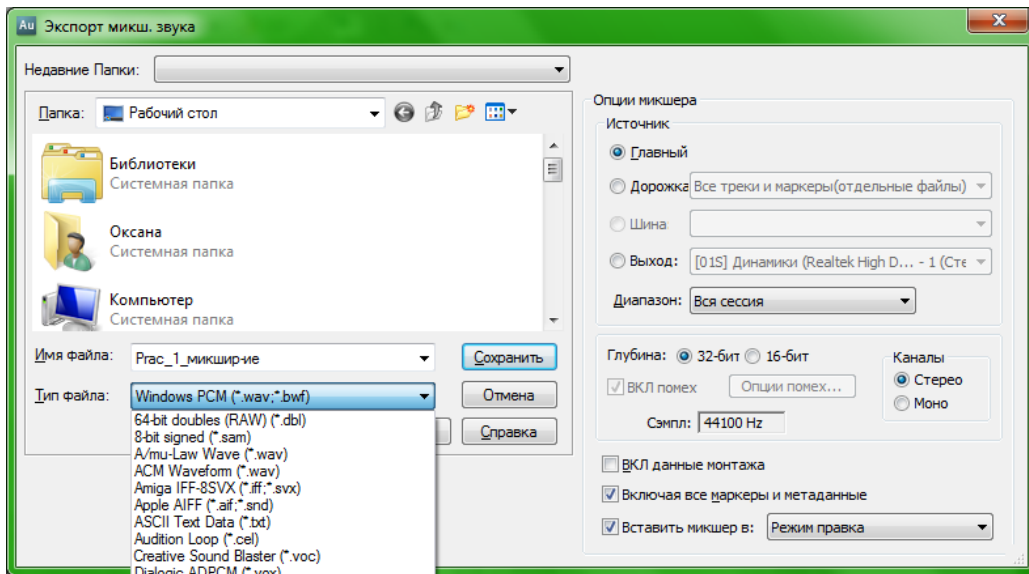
Au Экспорт микш. звука

Недавние Папки:

Папка: Рабочий стол

Библиотеки
Системная папка

Оксана
Системная папка

Компьютер
Системная папка

Имя файла: Prac_1_микшир-ие
Сохранить

Тип файла: Windows PCM (*.wav;*.bwf)
Отмена

Справка

64-bit doubles (RAW) (*.dbl)
8-bit signed (*.sam)
A/mu-Law Wave (*.wav)
ACM Waveform (*.wav)
Amiga IFF-8SVX (*.iff;*.svx)
Apple AIFF (*.aif;*.snd)
ASCII Text Data (*.txt)
Audition Loop (*.cel)
Creative Sound Blaster (*.voc)
Dialogic ADPCM (*.vox)

Опции микшера
Источник
Главный
Дорожка Все треки и маркеры(отдельные файлы)
Шина
Выход: [01S] Динамики (Realtek High D... - 1 (Сте
Диапазон: Вся сессия

Глубина: 32-бит 16-бит
ВКЛ помех Опции помех...
Сэмпл: 44100 Hz
Каналы
Стерео
Моно

ВКЛ данные монтажа
Включая все маркеры и метаданные
Вставить микшер в: Режим правка